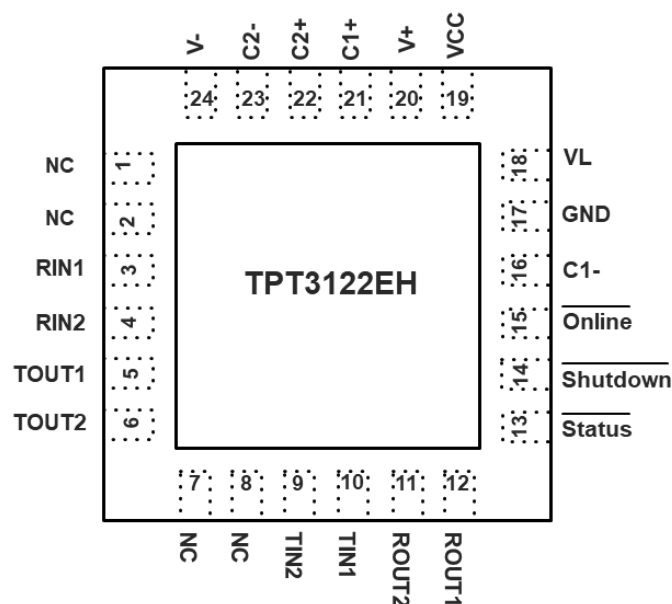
V-
C2-
C2+
C1+
V+
VCC

24
23
22
21
20
19

NC 1
NC 2
RIN1 3
RIN2 4
TOUT1 5
TOUT2 6

TPT3122EH

18 VL
17 GND
16 C1-
15 $\overline{\text{Online}}$
14 $\overline{\text{Shutdown}}$
13 $\overline{\text{Status}}$

7
8
9
10
11
12

NC
NC
TIN2
TIN1
ROUT2
ROUT1